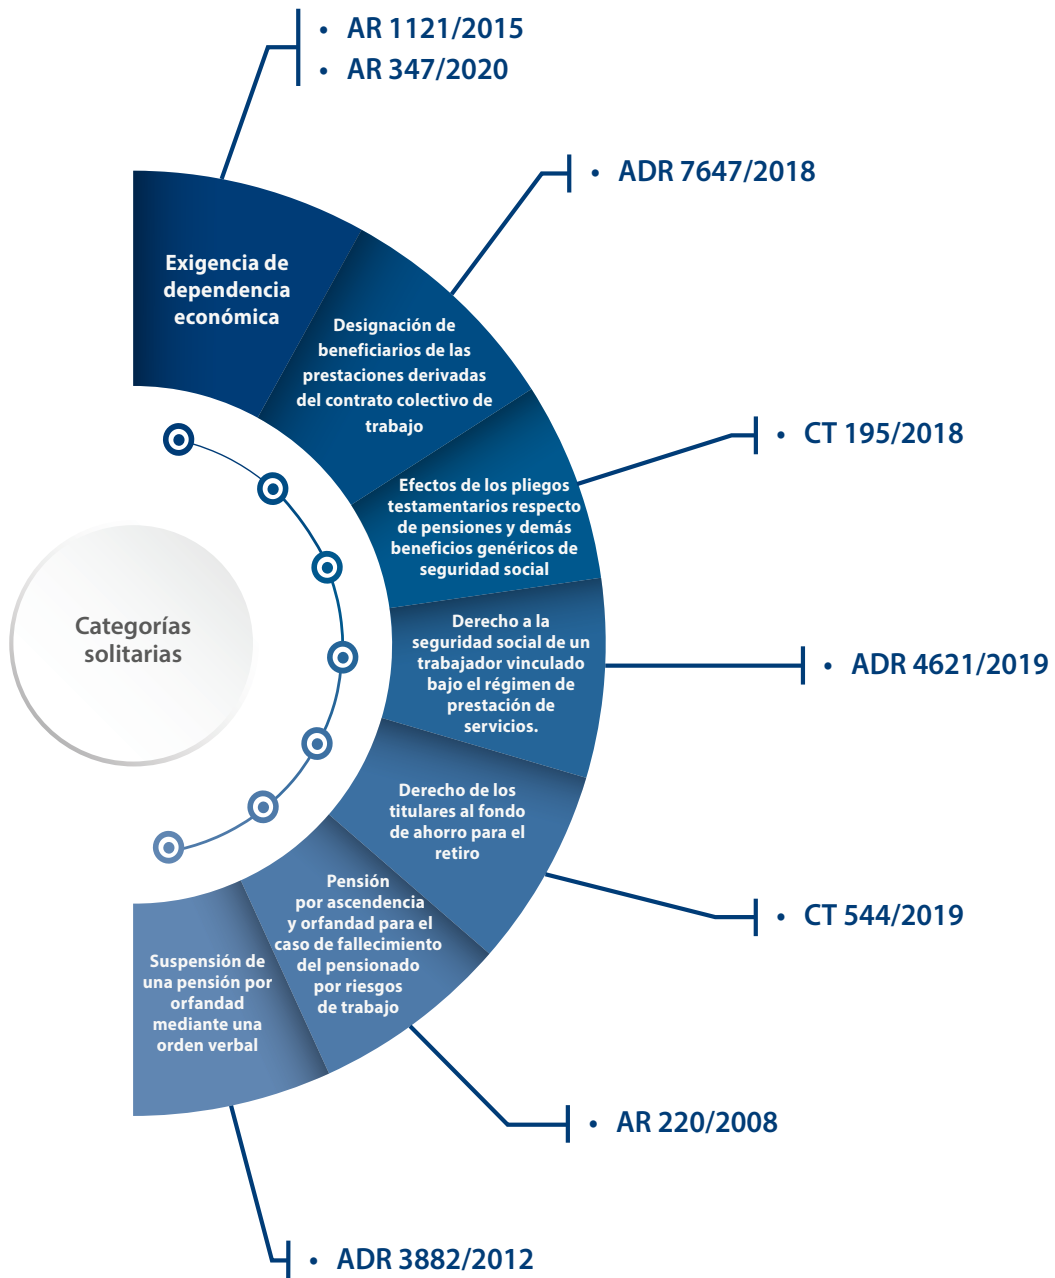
Categorías solitarias

Exigencia de dependencia económica

• AR 1121/2015
• AR 347/2020

Designación de beneficiarios de las prestaciones derivadas del contrato colectivo de trabajo

• ADR 7647/2018

Efectos de los pliegos testamentarios respecto de pensiones y demás beneficios genéricos de seguridad social

• CT 195/2018

Derecho a la seguridad social de un trabajador vinculado bajo el régimen de prestación de servicios.

• ADR 4621/2019

Derecho de los titulares al fondo de ahorro para el retiro

• CT 544/2019

Pensión por ascendencia y orfandad para el caso de fallecimiento del pensionado por riesgos de trabajo

• AR 220/2008

Suspensión de una pensión por orfandad mediante una orden verbal

• ADR 3882/2012